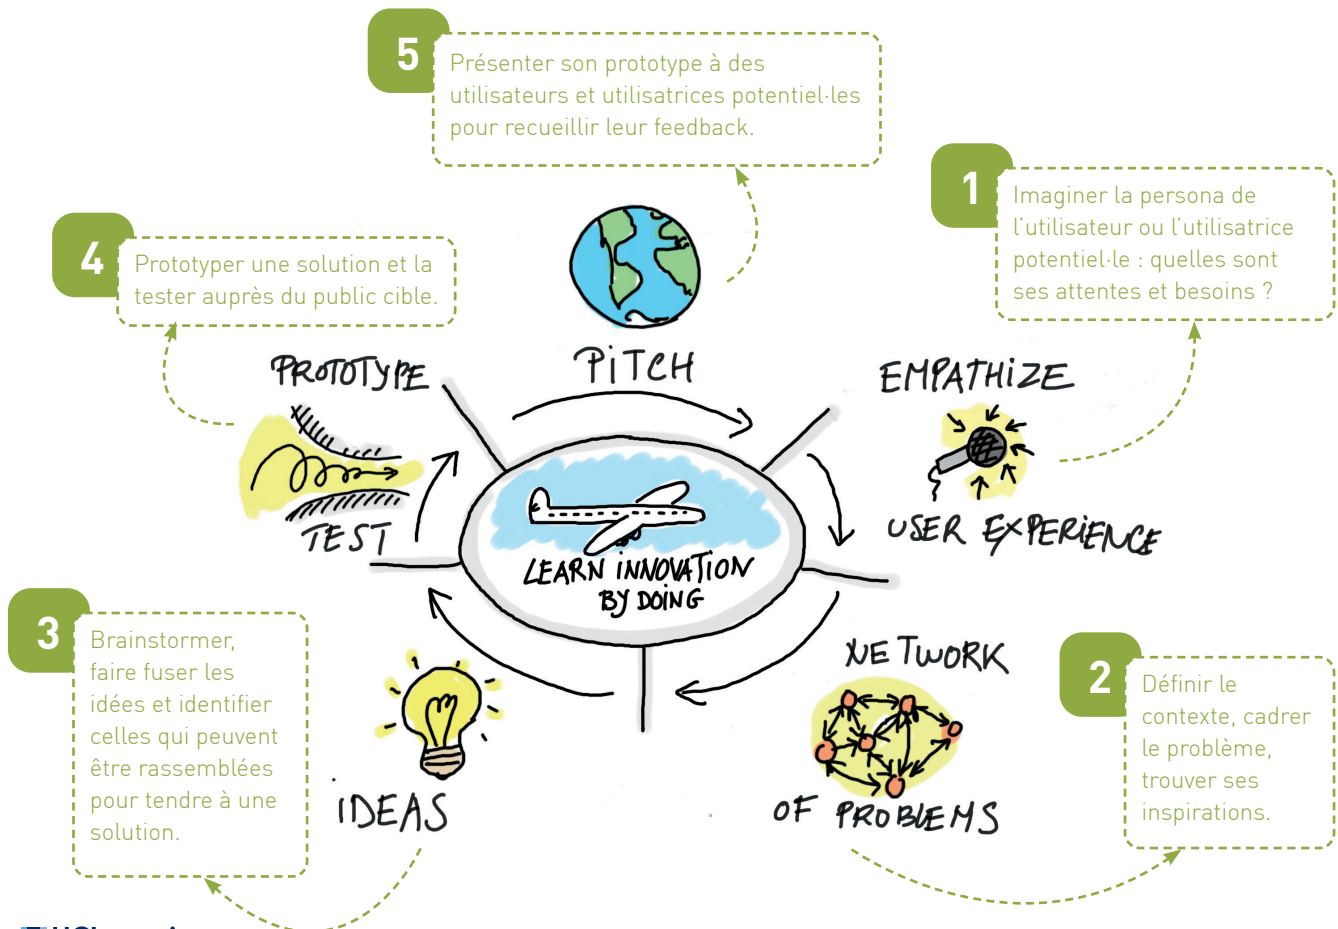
5
Présenter son prototype à des utilisateurs et utilisatrices potentiel·les pour recueillir leur feedback.

1
Imaginer la persona de l'utilisateur ou l'utilisatrice potentiel·le : quelles sont ses attentes et besoins ?

4
Prototyper une solution et la tester auprès du public cible.

PITCH

EMPATHIZE

USER EXPERIENCE

PROTOTYPE

TEST

LEARN INNOVATION BY DOING

NETWORK

OF PROBLEMS

IDEAS

3
Brainstormer, faire fuser les idées et identifier celles qui peuvent être rassemblées pour tendre à une solution.

2
Définir le contexte, cadrer le problème, trouver ses inspirations.

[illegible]